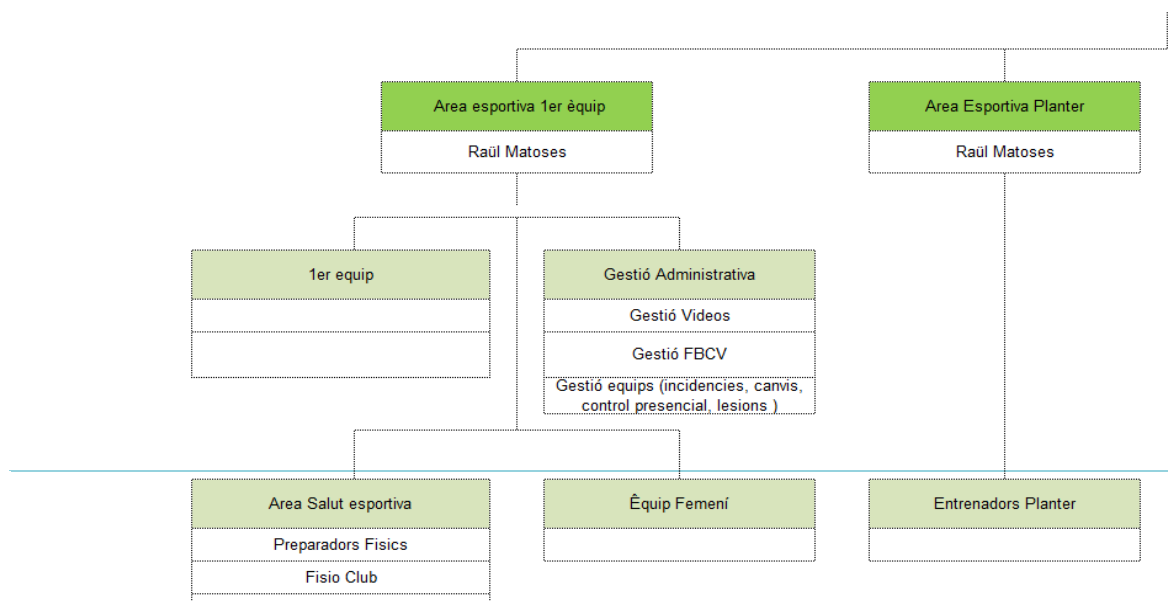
Area esportiva 1er èquip

Raül Matoses

Area Esportiva Planter

Raül Matoses

1er equip

Gestió Administrativa

Gestió Videos

Gestió FBCV

Gestió equips (incidencies, canvis, control presencial, lesions )

Area Salut esportiva

Preparadors Fisics

Fisio Club

Êquip Femení

Entrenadors Planter